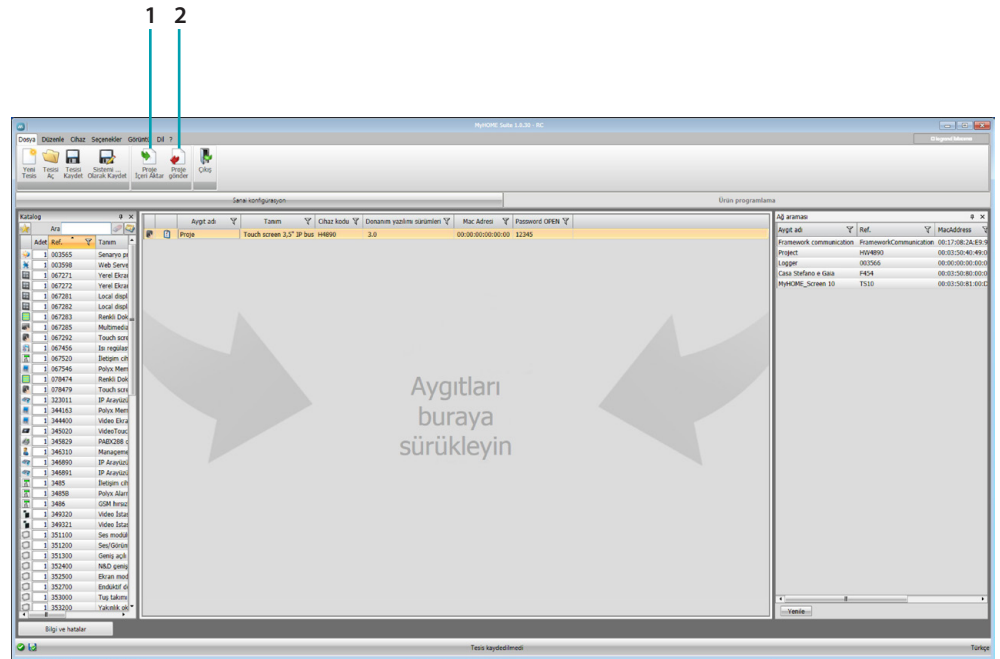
1 2

MyHOME Suite 1.0.30 - RC

Dosya Düzenle Cihaz Seçenekler Görüntü Dil ?

Yeni Tesis | Tesisi Aç | Tesisi Kaydet | Sistemi Olarak Kaydet | Proje İçeri Aktar | Proje gönder | Çıkış

Sanal konfigürasyon

Ürün programlama

Katalog

Ara

| Adet | Ref. | Tanım |
|---|---|---|
| 1 | 003565 | Senaryo pr |
| 1 | 003598 | Web Serve |
| 1 | 067271 | Yerel Ekran |
| 1 | 067272 | Yerel Ekran |
| 1 | 067281 | Local displ |
| 1 | 067282 | Local displ |
| 1 | 067283 | Renkli Dok |
| 1 | 067285 | Multimedia |
| 1 | 067292 | Touch scre |
| 1 | 067456 | Isı regülas |
| 1 | 067520 | İletişim cih |
| 1 | 067546 | Polyx Mem |
| 1 | 078474 | Renkli Dok |
| 1 | 078479 | Touch scre |
| 1 | 323011 | IP Arayüzü |
| 1 | 344163 | Polyx Mem |
| 1 | 344400 | Video Ekra |
| 1 | 345020 | VideoTouc |
| 1 | 345829 | PABX288 c |
| 1 | 346310 | Manageme |
| 1 | 346890 | IP Arayüzü |
| 1 | 346891 | IP Arayüzü |
| 1 | 3485 | İletişim cih |
| 1 | 3485B | Polyx Aları |
| 1 | 3486 | GSM hırsız |
| 1 | 349320 | Video İsta |
| 1 | 349321 | Video İsta |
| 1 | 351100 | Ses modül |
| 1 | 351200 | Ses/Görün |
| 1 | 351300 | Geniş açılı |
| 1 | 352400 | N&D geniş |
| 1 | 352500 | Ekran mod |
| 1 | 352700 | Endüktif d |
| 1 | 353000 | Tuş takımı |
| 1 | 353200 | Yakınlık ok |

| Aygıt adı | Tanım | Cihaz kodu | Donanım yazılımı sürümleri | Mac Adresi | Password OPEN |
|---|---|---|---|---|---|
| Proje | Touch screen 3,5" IP bus | H4890 | 3.0 | 00:00:00:00:00:00 | 12345 |

Aygıtları buraya sürükleyin

Ağ araması

| Aygıt adı | Ref. | MacAddress |
|---|---|---|
| Framework communication | FrameworkCommunication | 00:17:08:2A:E9:9 |
| Project | HW4890 | 00:03:50:40:49:0 |
| Logger | 003566 | 00:00:00:00:00:0 |
| Casa Stefano e Gasa | F454 | 00:03:50:80:00:0 |
| MyHOME_Screen 10 | TS10 | 00:03:50:81:00:D |

Yenile

Bilgi ve hatalar

Tesis kaydedilmedi

Türkçe